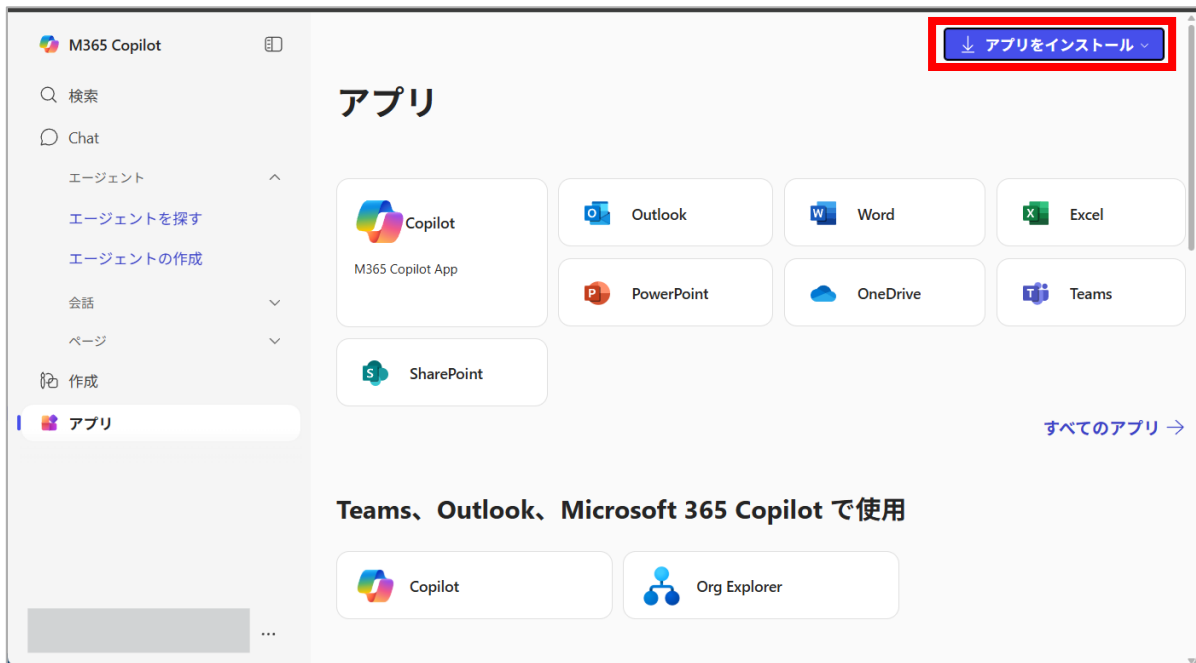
M365 Copilot

検索

Chat

エージェント

エージェントを探す

エージェントの作成

会話

ページ

作成

アプリ

...

アプリをインストール

アプリ

Copilot

M365 Copilot App

Outlook

Word

Excel

PowerPoint

OneDrive

Teams

SharePoint

すべてのアプリ →

Teams、Outlook、Microsoft 365 Copilot で使用

Copilot

Org Explorer